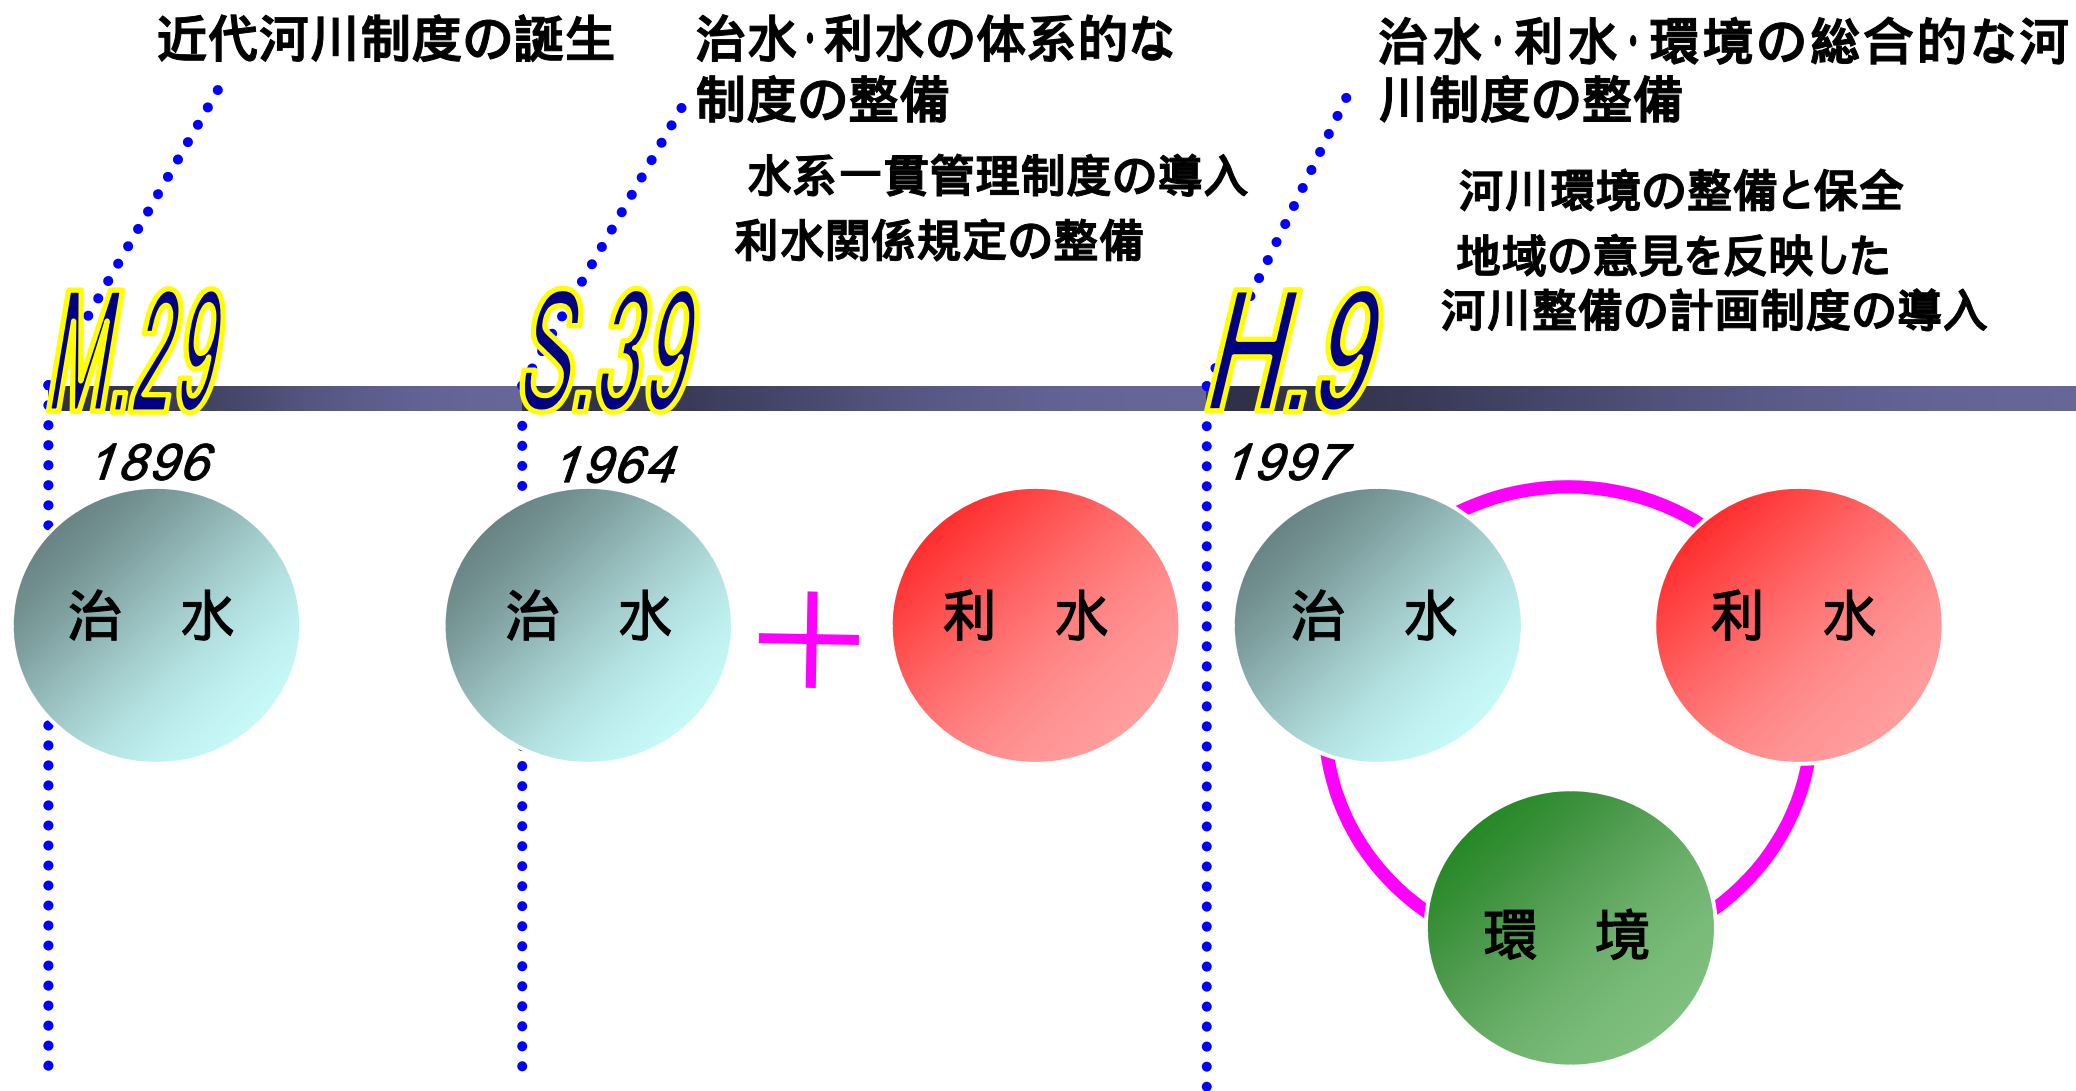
近代河川制度の誕生

治水･利水の体系的な制度の整備

水系一貫管理制度の導入
利水関係規定の整備

治水･利水･環境の総合的な河川制度の整備

河川環境の整備と保全
地域の意見を反映した河川整備の計画制度の導入

M.29
1896

治　水

S.39
1964

治　水

+

利　水

H.9
1997

治　水

利　水

環　境